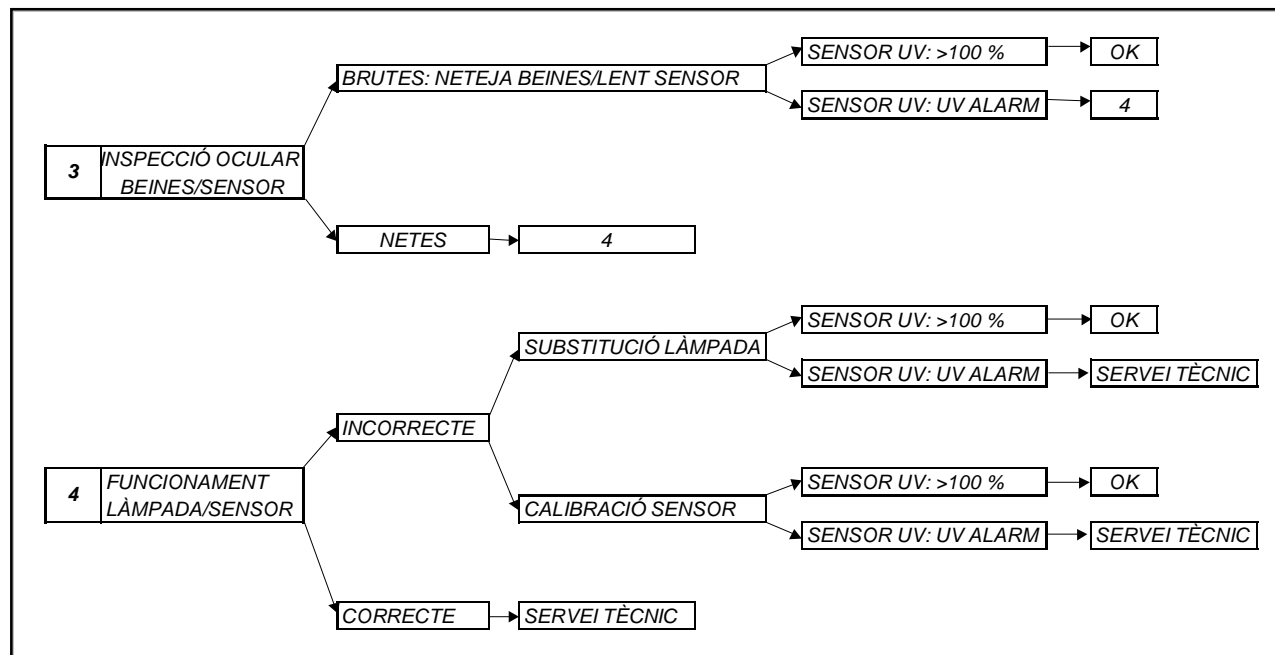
3 INSPECCIÓ OCULAR BEINES/SENSOR

BRUTES: NETEJA BEINES/LENT SENSOR

SENSOR UV: >100 % OK

SENSOR UV: UV ALARM 4

NETES 4

4 FUNCIONAMENT LÀMPADA/SENSOR

INCORRECTE

SUBSTITUCIÓ LÀMPADA

SENSOR UV: >100 % OK

SENSOR UV: UV ALARM SERVEI TÈCNIC

CALIBRACIÓ SENSOR

SENSOR UV: >100 % OK

SENSOR UV: UV ALARM SERVEI TÈCNIC

CORRECTE SERVEI TÈCNIC